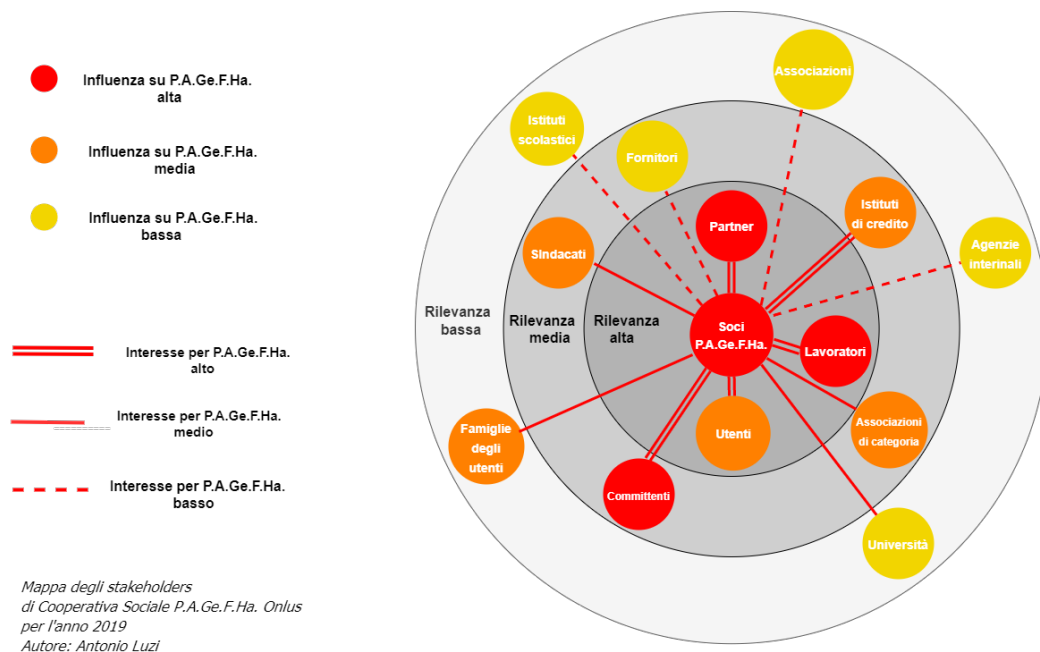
Influenza su P.A.Ge.F.Ha. alta

Influenza su P.A.Ge.F.Ha. media

Influenza su P.A.Ge.F.Ha. bassa

Interesse per P.A.Ge.F.Ha. alto

Interesse per P.A.Ge.F.Ha. medio

Interesse per P.A.Ge.F.Ha. basso

Mappa degli stakeholders
di Cooperativa Sociale P.A.Ge.F.Ha. Onlus
per l'anno 2019
Autore: Antonio Luzi

Associazioni

Istituti scolastici

Fornitori

Istituti di credito

Agenzie interinali

Sindacati

Partner

Rilevanza bassa

Rilevanza media

Rilevanza alta

Soci P.A.Ge.F.Ha.

Lavoratori

Associazioni di categoria

Famiglie degli utenti

Utenti

Committenti

Università